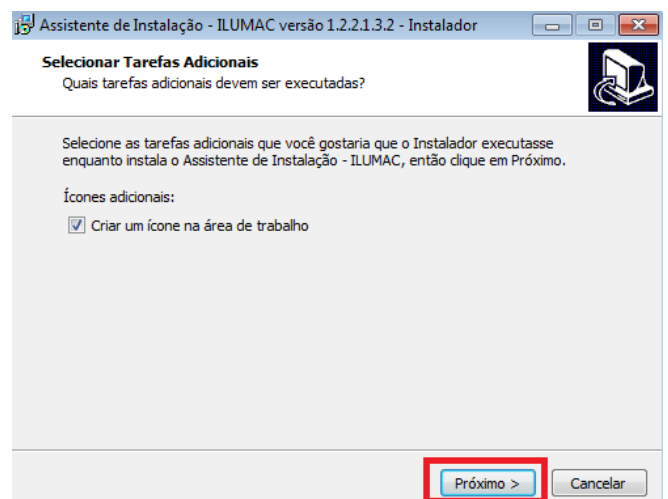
Assistente de Instalação - ILUMAC versão 1.2.2.1.3.2 - Instalador

Selecionar Tarefas Adicionais
Quais tarefas adicionais devem ser executadas?

Selecione as tarefas adicionais que você gostaria que o Instalador executasse enquanto instala o Assistente de Instalação - ILUMAC, então clique em Próximo.

Ícones adicionais:

Criar um ícone na área de trabalho

Próximo >

Cancelar